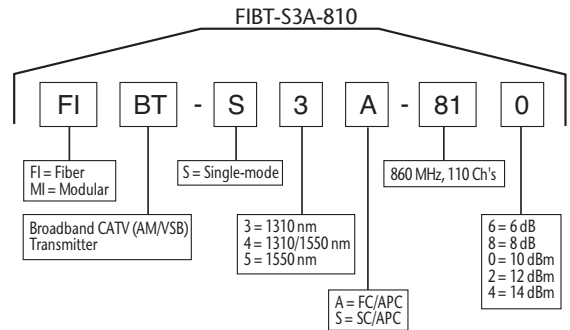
FIBT-S3A-810

FI BT - S 3 A - 81 0

FI = Fiber
MI = Modular

Broadband CATV (AM/VSB) Transmitter

S = Single-mode

3 = 1310 nm
4 = 1310/1550 nm
5 = 1550 nm

A = FC/APC
S = SC/APC

860 MHz, 110 Ch's

6 = 6 dB
8 = 8 dB
0 = 10 dBm
2 = 12 dBm
4 = 14 dBm